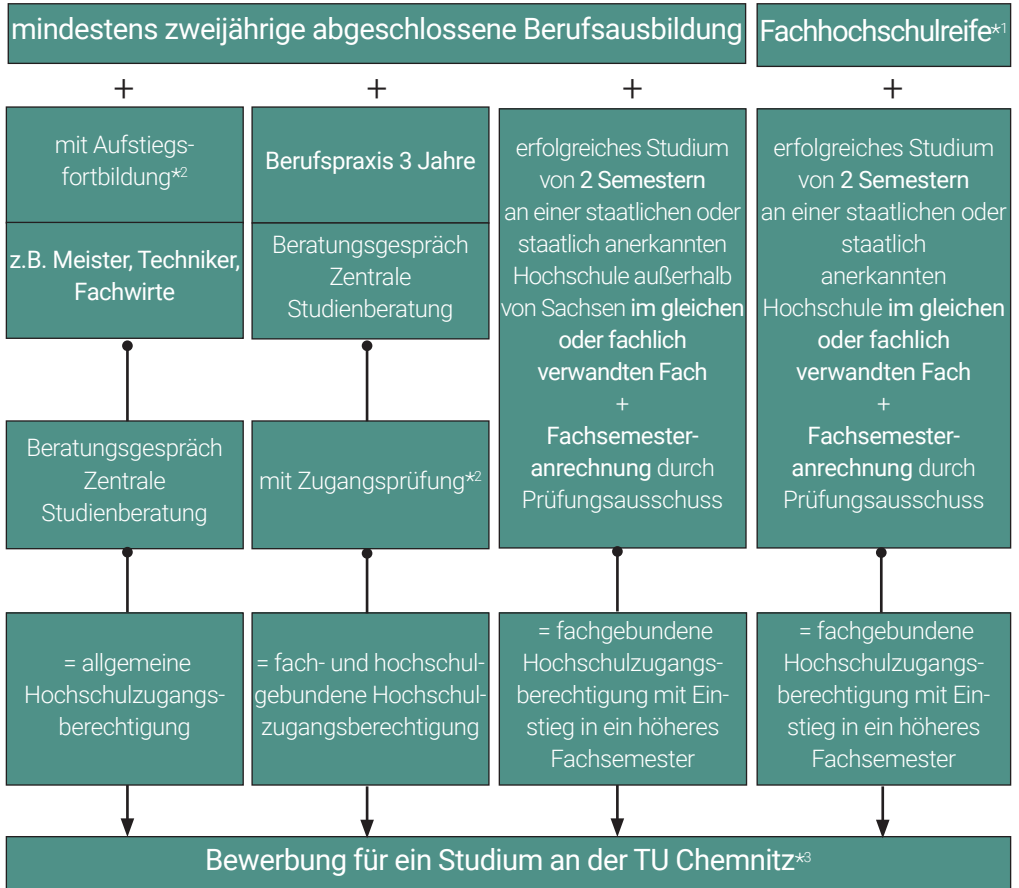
mindestens zweijährige abgeschlossene Berufsausbildung

Fachhochschulreife*1

+

+

+

+

mit Aufstiegsfortbildung*2

z.B. Meister, Techniker, Fachwirte

Beratungsgespräch Zentrale Studienberatung

= allgemeine Hochschulzugangsberechtigung

Berufspraxis 3 Jahre

Beratungsgespräch Zentrale Studienberatung

mit Zugangsprüfung*2

= fach- und hochschulgebundene Hochschulzugangsberechtigung

erfolgreiches Studium von 2 Semestern an einer staatlichen oder staatlich anerkannten Hochschule außerhalb von Sachsen im gleichen oder fachlich verwandten Fach + Fachsemesteranrechnung durch Prüfungsausschuss

= fachgebundene Hochschulzugangsberechtigung mit Einstieg in ein höheres Fachsemester

erfolgreiches Studium von 2 Semestern an einer staatlichen oder staatlich anerkannten Hochschule im gleichen oder fachlich verwandten Fach + Fachsemesteranrechnung durch Prüfungsausschuss

= fachgebundene Hochschulzugangsberechtigung mit Einstieg in ein höheres Fachsemester

Bewerbung für ein Studium an der TU Chemnitz*3